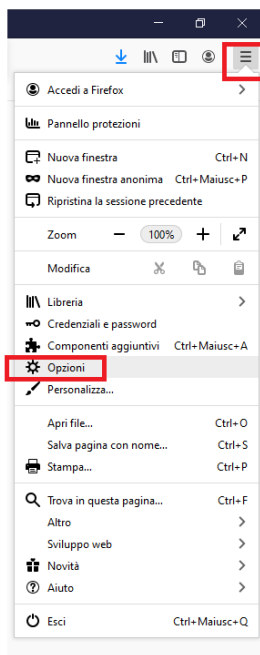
Accedi a Firefox

Pannello protezioni

Nuova finestra Ctrl+N
Nuova finestra anonima Ctrl+Maiusc+P
Ripristina la sessione precedente

Zoom − 100% +

Modifica

Libreria
Credenziali e password
Componenti aggiuntivi Ctrl+Maiusc+A
Opzioni
Personalizza...

Apri file... Ctrl+O
Salva pagina con nome... Ctrl+S
Stampa... Ctrl+P

Trova in questa pagina... Ctrl+F
Altro
Sviluppo web
Novità
Aiuto

Esci Ctrl+Maiusc+Q